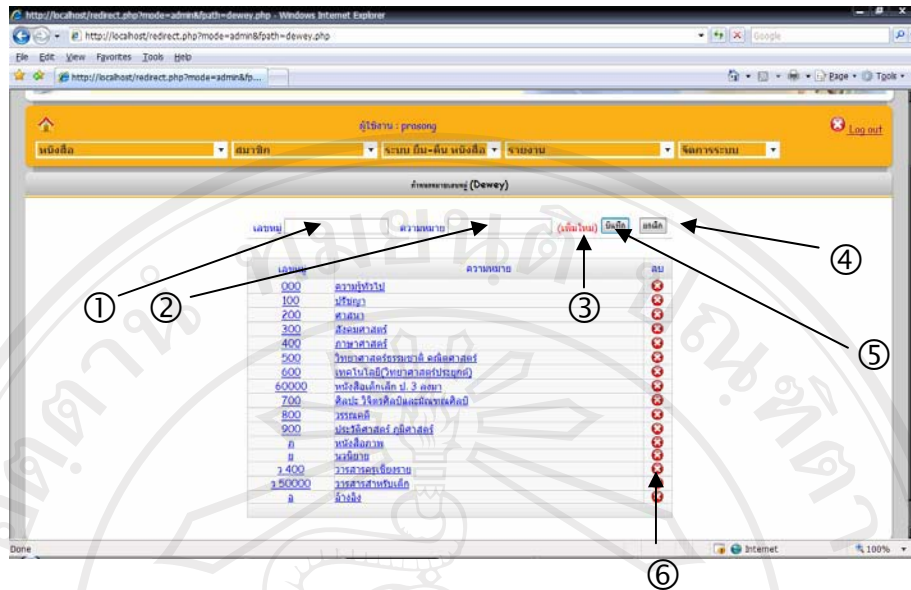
http://localhost/redirect.php?mode=admin&path=dewey.php - Windows Internet Explorer

http://localhost/redirect.php?mode=admin&path=dewey.php

Google

File Edit View Favorites Tools Help

http://localhost/redirect.php?mode=admin&p...

Page Tools

ผู้ใช้งาน : prasong

Log out

หนังสือ | สมาชิก | ระบบ ยืม-คืน หนังสือ | รายงาน | จัดการระบบ

กำหนดหมายเลขหมู่ (Dewey)

เลขหมู่ ความหมาย (เพิ่มใหม่) บันทึก ยกเลิก

| เลขหมู่ | ความหมาย | ลบ |
|---|---|---|
| 000 | ความรู้ทั่วไป | |
| 100 | ปรัชญา | |
| 200 | ศาสนา | |
| 300 | สังคมศาสตร์ | |
| 400 | ภาษาศาสตร์ | |
| 500 | วิทยาศาสตร์ธรรมชาติ คณิตศาสตร์ | |
| 600 | เทคโนโลยี(วิทยาศาสตร์ประยุกต์) | |
| 60000 | หนังสือเด็กเล็ก ป. 3 ลงมา | |
| 700 | ศิลปะ วิจิตรศิลป์และมัณฑนศิลป์ | |
| 800 | วรรณคดี | |
| 900 | ประวัติศาสตร์ ภูมิศาสตร์ | |
| ภ | หนังสือภาพ | |
| น | นวนิยาย | |
| ว 400 | วารสารเชียงราย | |
| ว 50000 | วารสารสำหรับเด็ก | |
| อ | อ้างอิง | |

① ② ③ ④ ⑤ ⑥

Done

Internet

100%